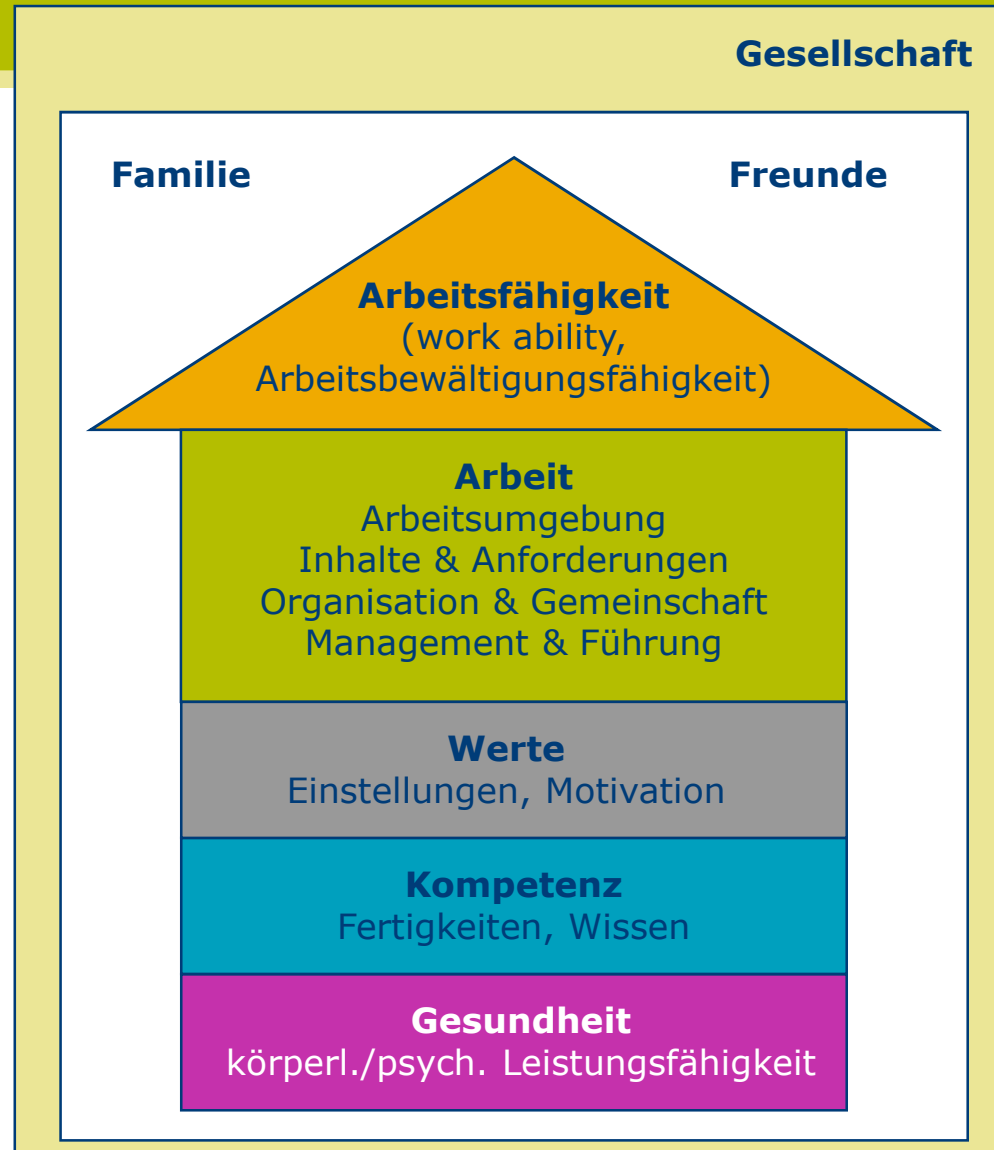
Gesellschaft

Familie

Freunde

Arbeitsfähigkeit
(work ability,
Arbeitsbewältigungsfähigkeit)

Arbeit
Arbeitsumgebung
Inhalte & Anforderungen
Organisation & Gemeinschaft
Management & Führung

Werte
Einstellungen, Motivation

Kompetenz
Fertigkeiten, Wissen

Gesundheit
körperl./psych. Leistungsfähigkeit